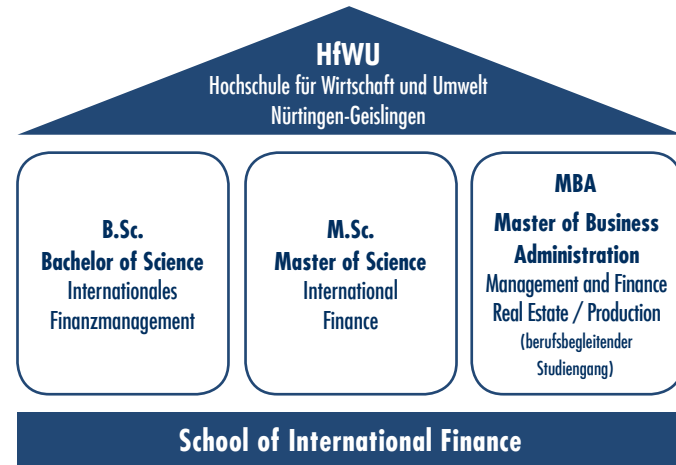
HfWU
Hochschule für Wirtschaft und Umwelt
Nürtingen-Geislingen

B.Sc.
Bachelor of Science
Internationales
Finanzmanagement

M.Sc.
Master of Science
International
Finance

MBA
Master of Business
Administration
Management and Finance
Real Estate / Production
(berufsbegleitender
Studiengang)

School of International Finance